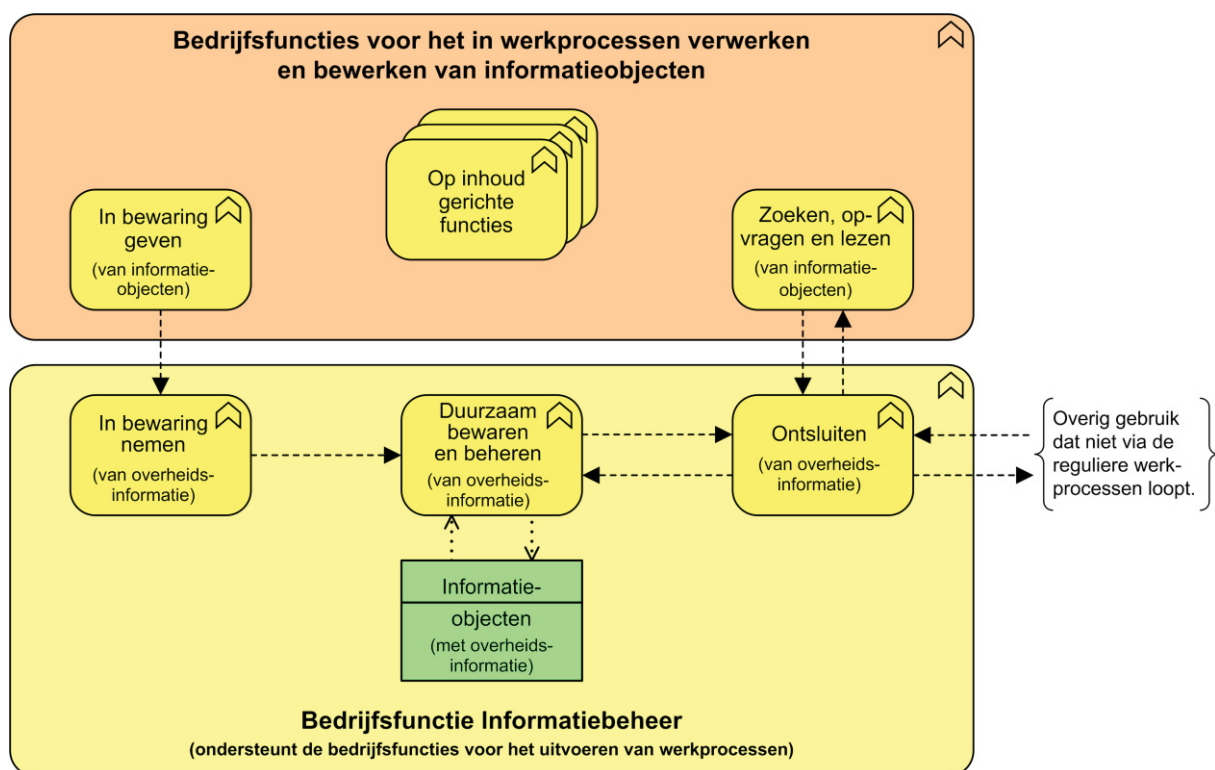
Bedrijfsfuncties voor het in werkprocessen verwerken en bewerken van informatieobjecten

In bewaring geven
(van informatie-objecten)

Op inhoud gerichte functies

Zoeken, op-vragen en lezen
(van informatie-objecten)

In bewaring nemen
(van overheids-informatie)

Duurzaam bewaren en beheren
(van overheids-informatie)

Ontsluiten
(van overheids-informatie)

Overig gebruik dat niet via de reguliere werk-processen loopt.

Informatie-objecten
(met overheids-informatie)

Bedrijfsfunctie Informatiebeheer
(ondersteunt de bedrijfsfuncties voor het uitvoeren van werkprocessen)